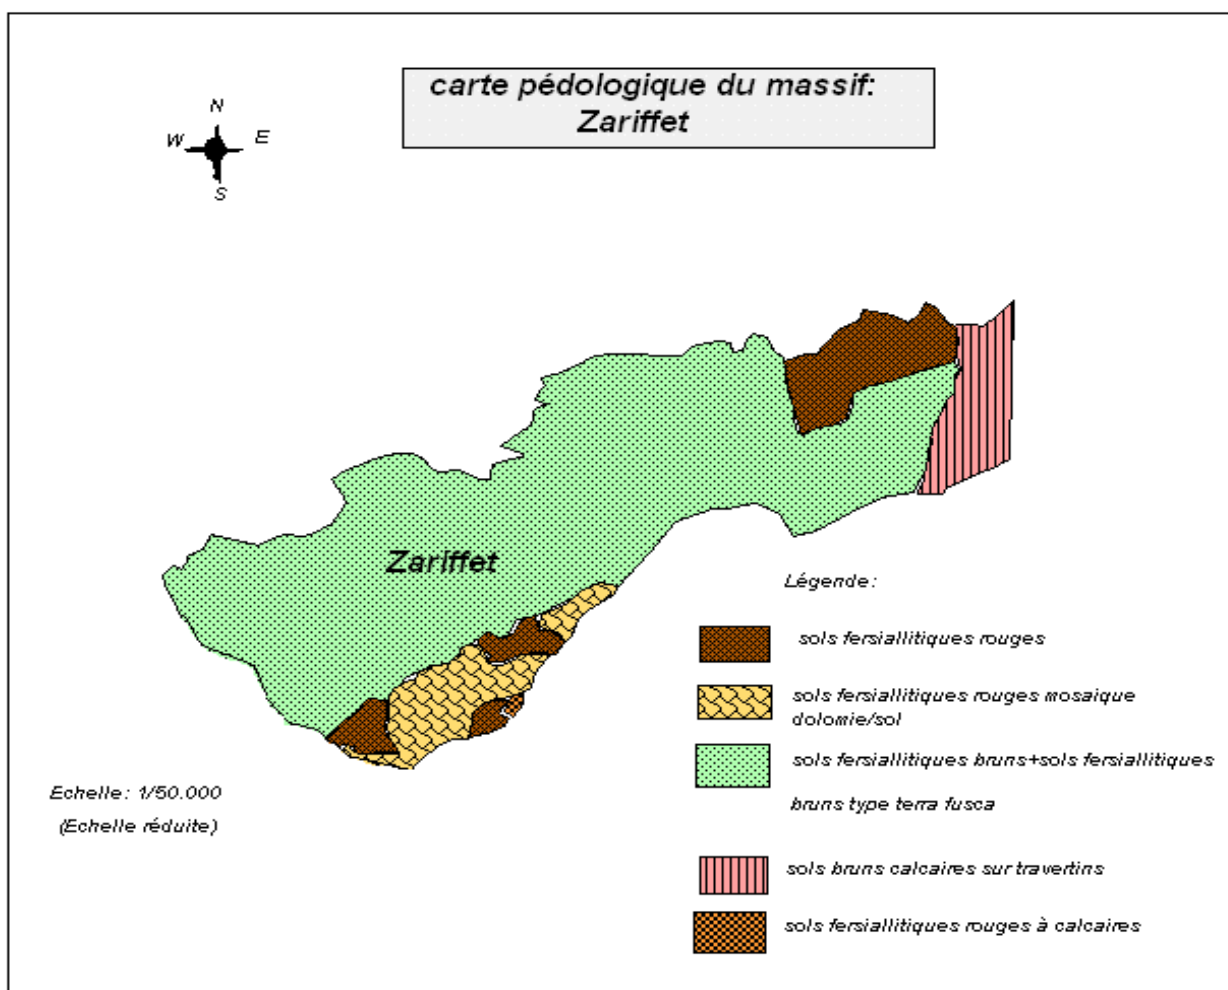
carte pédologique du massif:
Zariffet

N
W
E
S

Zariffet

Légende:

sols fersiallitiques rouges

sols fersiallitiques rouges mosaique dolomie/sol

sols fersiallitiques bruns+sols fersiallitiques bruns type terra fusca

sols bruns calcaires sur travertins

sols fersiallitiques rouges à calcaires

Echelle: 1/50.000
(Echelle réduite)